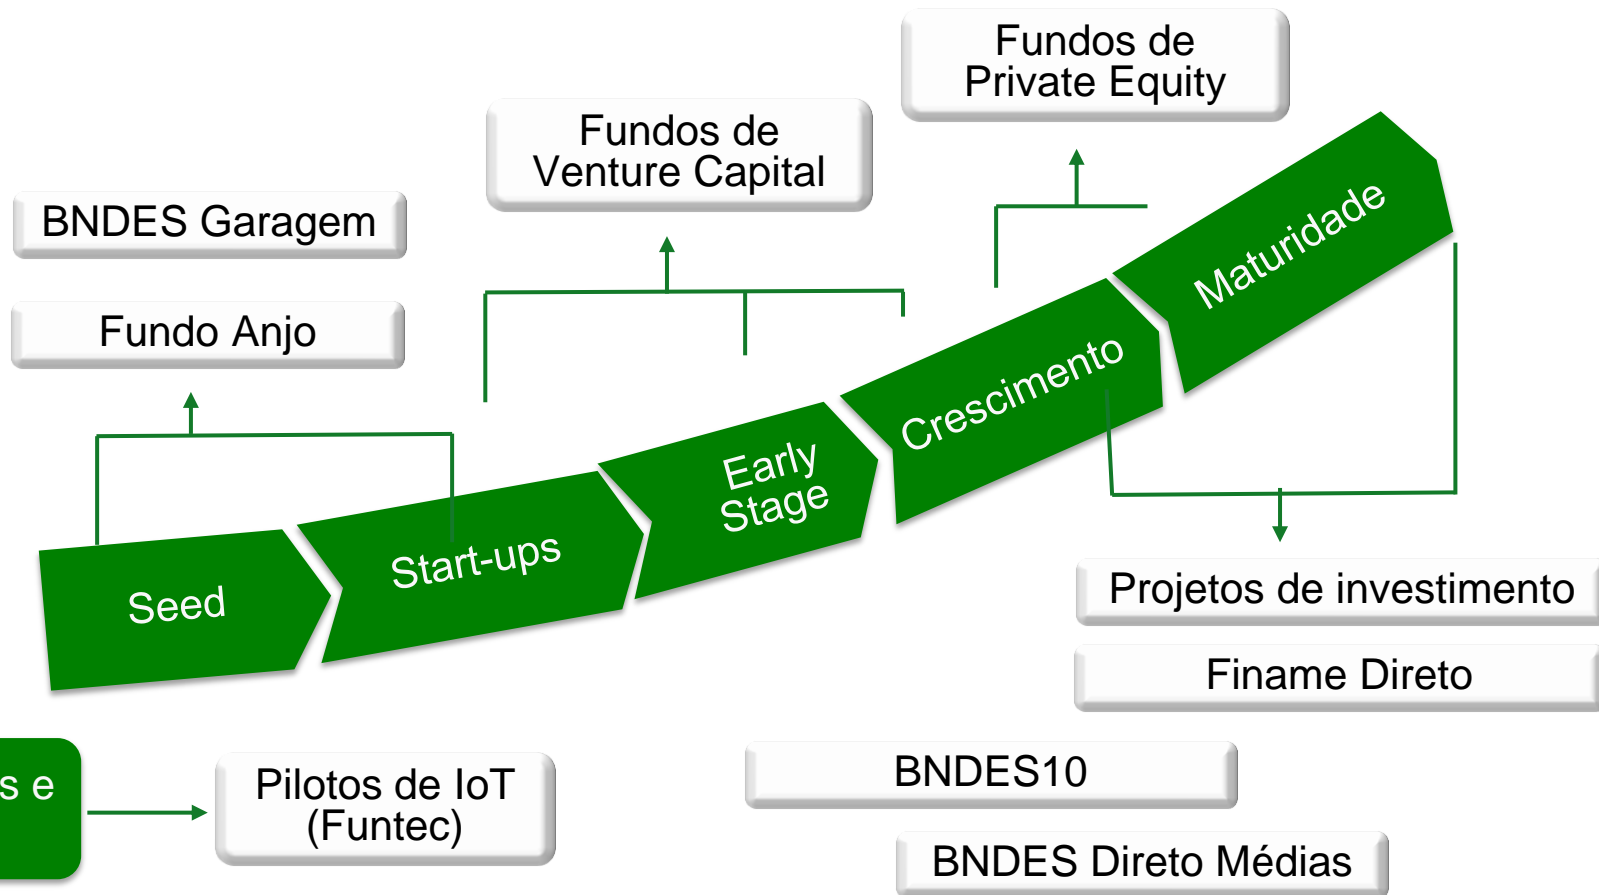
Fundos de Private Equity

Fundos de Venture Capital

BNDES Garagem

Fundo Anjo

Maturidade

Crescimento

Early Stage

Start-ups

Seed

Projetos de investimento

Finame Direto

s e

Pilotos de IoT (Funtec)

BNDES10

BNDES Direto Médias